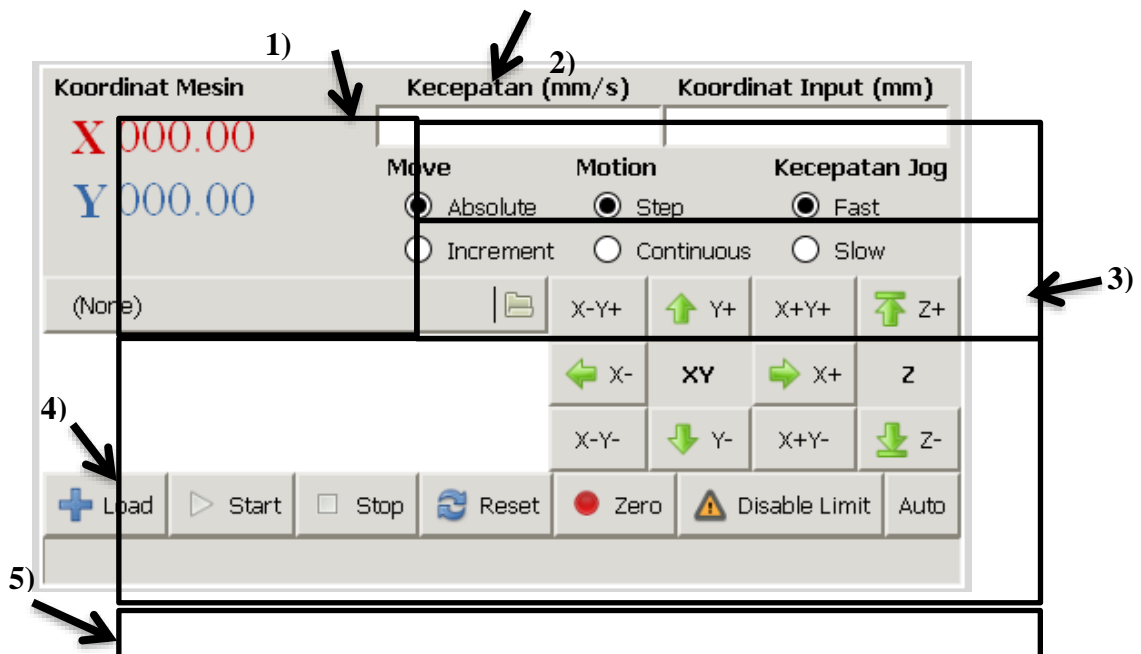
1)

2)

Koordinat Mesin

Kecepatan (mm/s)

Koordinat Input (mm)

X 000.00

Y 000.00

Move

Motion

Kecepatan Jog

Absolute

Step

Fast

Increment

Continuous

Slow

3)

(None)

X-Y+

Y+

X+Y+

Z+

X-

XY

X+

Z

4)

X-Y-

Y-

X+Y-

Z-

Load

Start

Stop

Reset

Zero

Disable Limit

Auto

5)